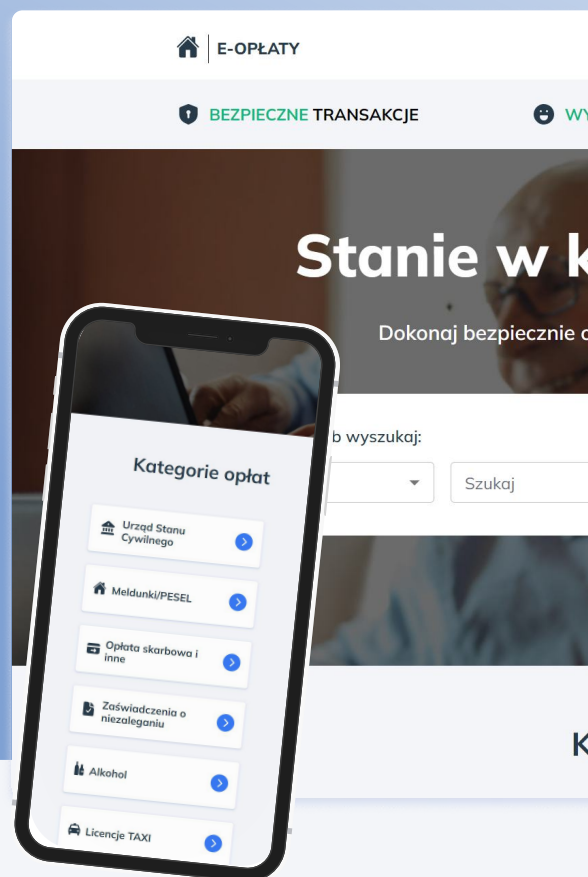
E-OPŁATY

BEZPIECZNE TRANSAKCJE

WY

Stanie w k

Dokonaj bezpiecznie o

b wyszukaj:

Szukaj

K

Kategorie opłat

Urząd Stanu Cywilnego

Meldunki/PESEL

Opłata skarbowa i inne

Zaświadczenia o niezaleganiu

Alkohol

Licencje TAXI